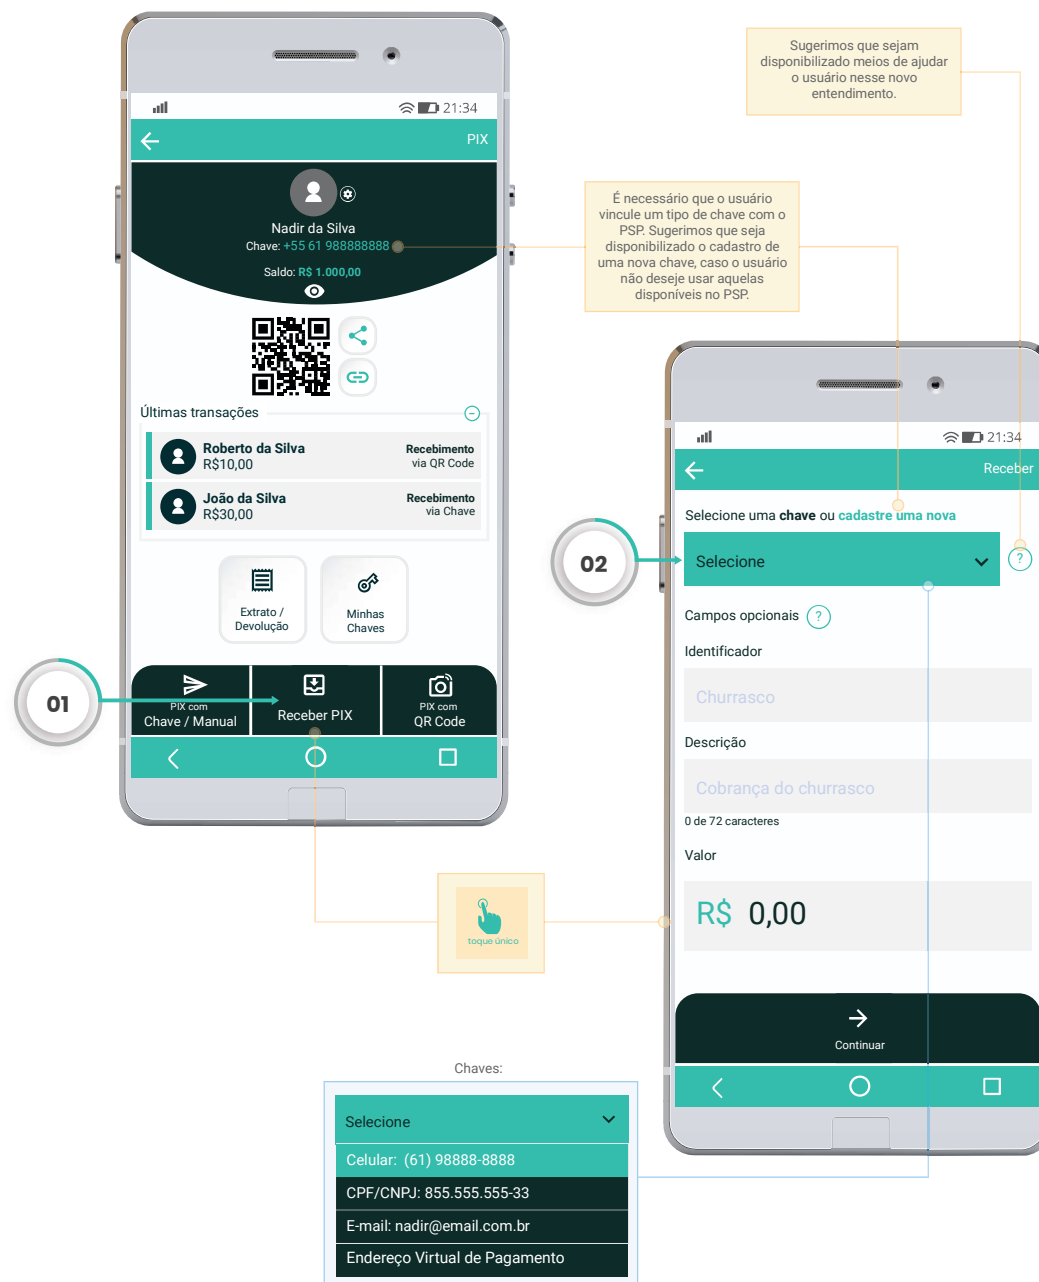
Sugerimos que sejam disponibilizado meios de ajudar o usuário nesse novo entendimento.

21:34

PIX

Nadir da Silva
Chave: +55 61 988888888
Saldo: R$ 1.000,00

É necessário que o usuário vincule um tipo de chave com o PSP. Sugerimos que seja disponibilizado o cadastro de uma nova chave, caso o usuário não deseje usar aquelas disponíveis no PSP.

Últimas transações

Roberto da Silva
R$10,00
Recebimento via QR Code

João da Silva
R$30,00
Recebimento via Chave

Extrato / Devolução

Minhas Chaves

01

PIX com Chave / Manual

Receber PIX

PIX com QR Code

21:34

Receber

02

Selecione uma chave ou cadastre uma nova

Selecione

?

Campos opcionais ?

Identificador

Churrasco

Descrição

Cobrança do churrasco

0 de 72 caracteres

Valor

R$ 0,00

toque único

Continuar

Chaves:

Selecione

Celular: (61) 98888-8888

CPF/CNPJ: 855.555.555-33

E-mail: nadir@email.com.br

Endereço Virtual de Pagamento